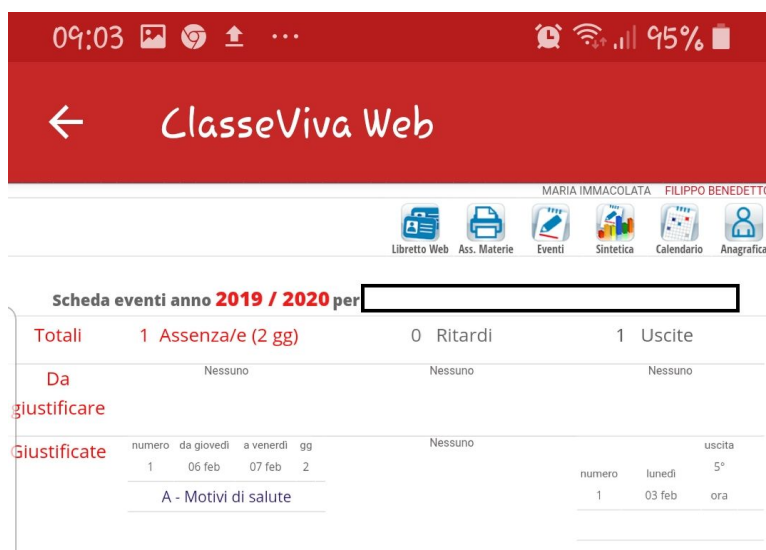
09:03 95%

ClasseViva Web

MARIA IMMACOLATA FILIPPO BENEDETTO

Libretto Web Ass. Materie Eventi Sintetica Calendario Anagrafica

Scheda eventi anno 2019 / 2020 per

Totali 1 Assenza/e (2 gg) 0 Ritardi 1 Uscite

Da giustificare Nessuno Nessuno Nessuno

Giustificate

| numero | da giovedì | a venerdì | gg |
|---|---|---|---|
| 1 | 06 feb | 07 feb | 2 |

A - Motivi di salute

Nessuno

| numero | lunedì | uscita 5° ora |
|---|---|---|
| 1 | 03 feb | |